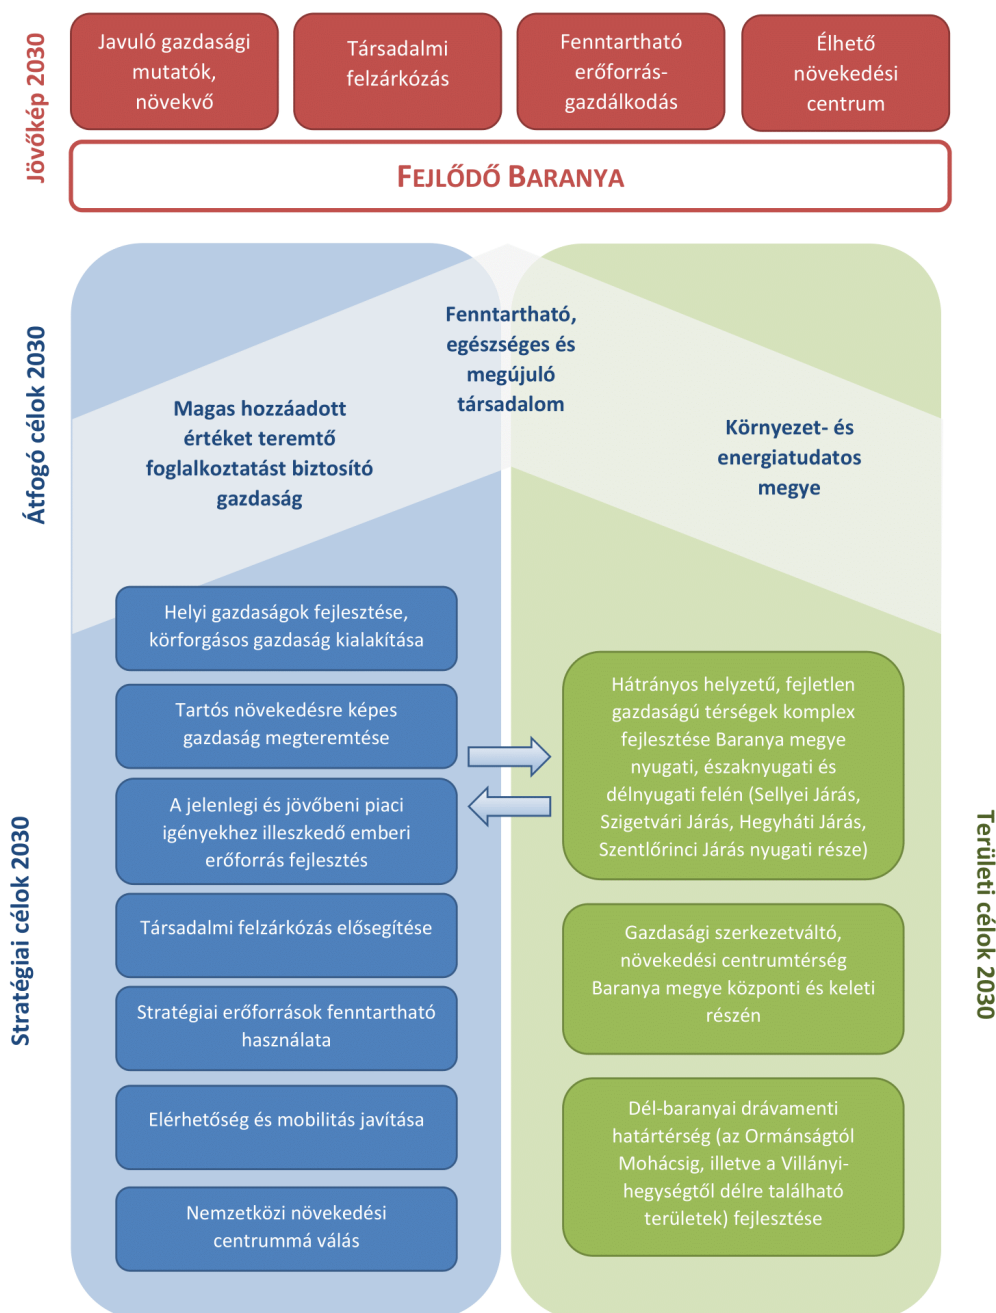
Jövőkép 2030

Javuló gazdasági mutatók, növekvő

Társadalmi felzárkózás

Fenntartható erőforrás-gazdálkodás

Élhető növekedési centrum

FEJLŐDŐ BARANYA

Átfogó célok 2030

Fenntartható, egészséges és megújuló társadalom

Magas hozzáadott értéket teremtő foglalkoztatást biztosító gazdaság

Környezet- és energiatudatos megye

Stratégiai célok 2030

Helyi gazdaságok fejlesztése, körforgásos gazdaság kialakítása

Tartós növekedésre képes gazdaság megteremtése

A jelenlegi és jövőbeni piaci igényekhez illeszkedő emberi erőforrás fejlesztés

Társadalmi felzárkózás elősegítése

Stratégiai erőforrások fenntartható használata

Elérhetőség és mobilitás javítása

Nemzetközi növekedési centrummá válás

Területi célok 2030

Hátrányos helyzetű, fejletlen gazdaságú térségek komplex fejlesztése Baranya megye nyugati, északnyugati és délnyugati felén (Sellyei Járás, Szigetvári Járás, Hegyháti Járás, Szentlőrinci Járás nyugati része)

Gazdasági szerkezetváltó, növekedési centrumtérség Baranya megye központi és keleti részén

Dél-baranyai drávamenti határtérség (az Ormánságtól Mohácsig, illetve a Villányi-hegységtől délre található területek) fejlesztése